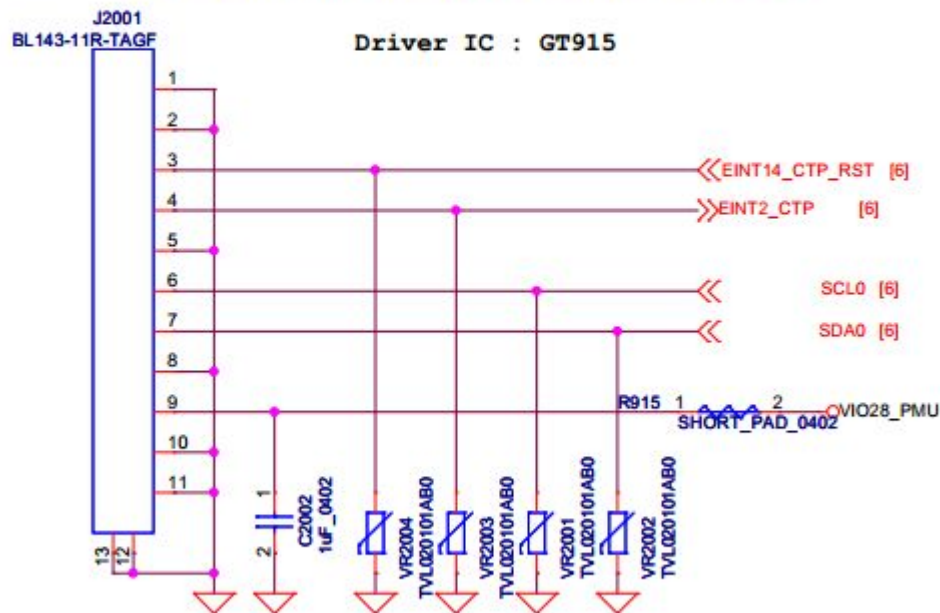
J2001
BL143-11R-TAGF

Driver IC : GT915

1
2
3
4
5
6
7
8
9
10
11
13
12

EINT14_CTP_RST [6]
EINT2_CTP [6]
SCL0 [6]
SDA0 [6]

R915 1 2
SHORT_PAD_0402
VIO28_PMU

1
2
C2002
1uF_0402

VR2004
TVL020101AB0
VR2003
TVL020101AB0
VR2001
TVL020101AB0
VR2002
TVL020101AB0